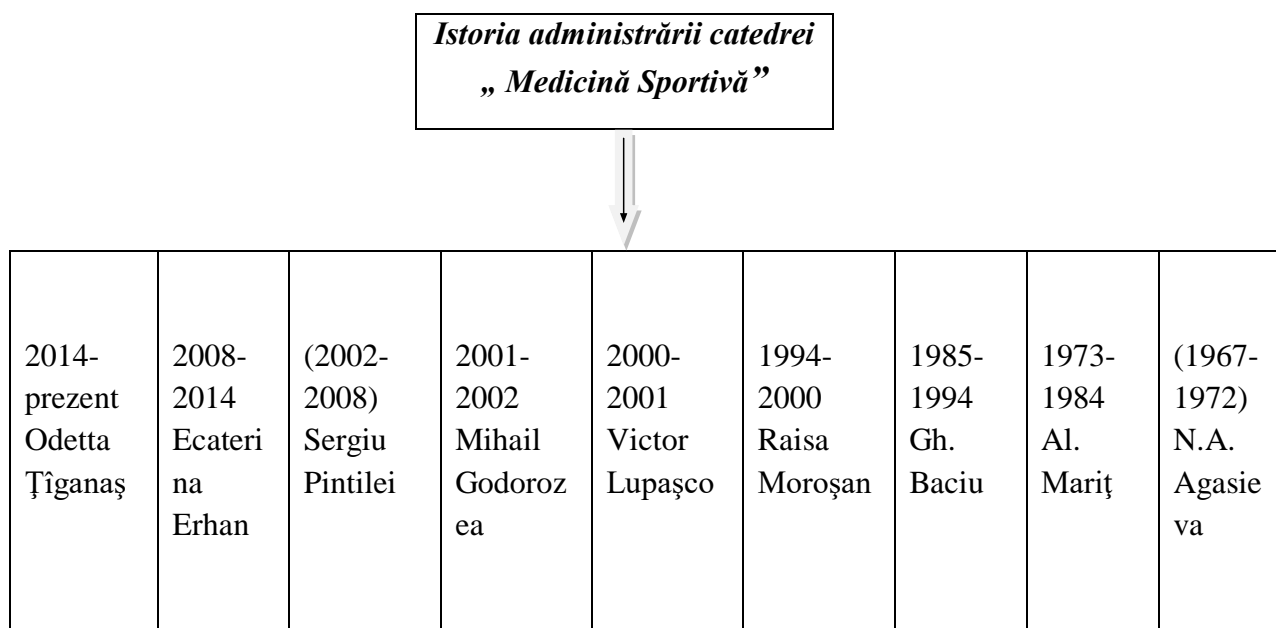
Istoria administrării catedrei „ Medicină Sportivă”

| 2014-prezent Odetta Ţîganaş | 2008-2014 Ecaterina Erhan | (2002-2008) Sergiu Pintilei | 2001-2002 Mihail Godorozea | 2000-2001 Victor Lupaşco | 1994-2000 Raisa Moroşan | 1985-1994 Gh. Baciu | 1973-1984 Al. Mariţ | (1967-1972) N.A. Agasieva |
|---|---|---|---|---|---|---|---|---|